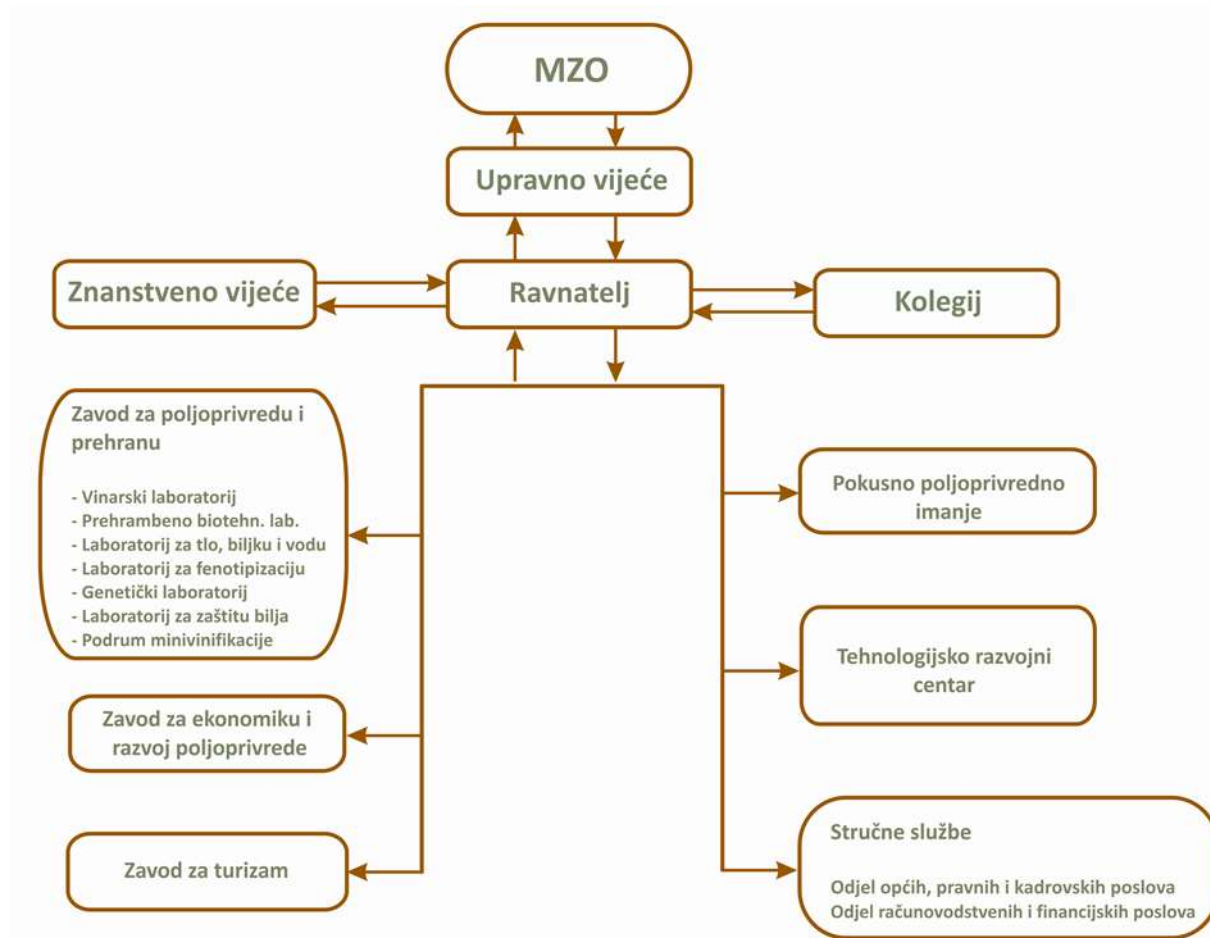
MZO

Upravno vijeće

Znanstveno vijeće

Ravnatelj

Kolegij

Zavod za poljoprivredu i prehranu

- Vinarski laboratorij
- Prehrambeno biotehn. lab.
- Laboratorij za tlo, biljku i vodu
- Laboratorij za fenotipizaciju
- Genetički laboratorij
- Laboratorij za zaštitu bilja
- Podrum minivinifikacije

Zavod za ekonomiku i razvoj poljoprivrede

Zavod za turizam

Pokusno poljoprivredno imanje

Tehnologijsko razvojni centar

Stručne službe

Odjel općih, pravnih i kadrovskih poslova
Odjel računovodstvenih i financijskih poslova